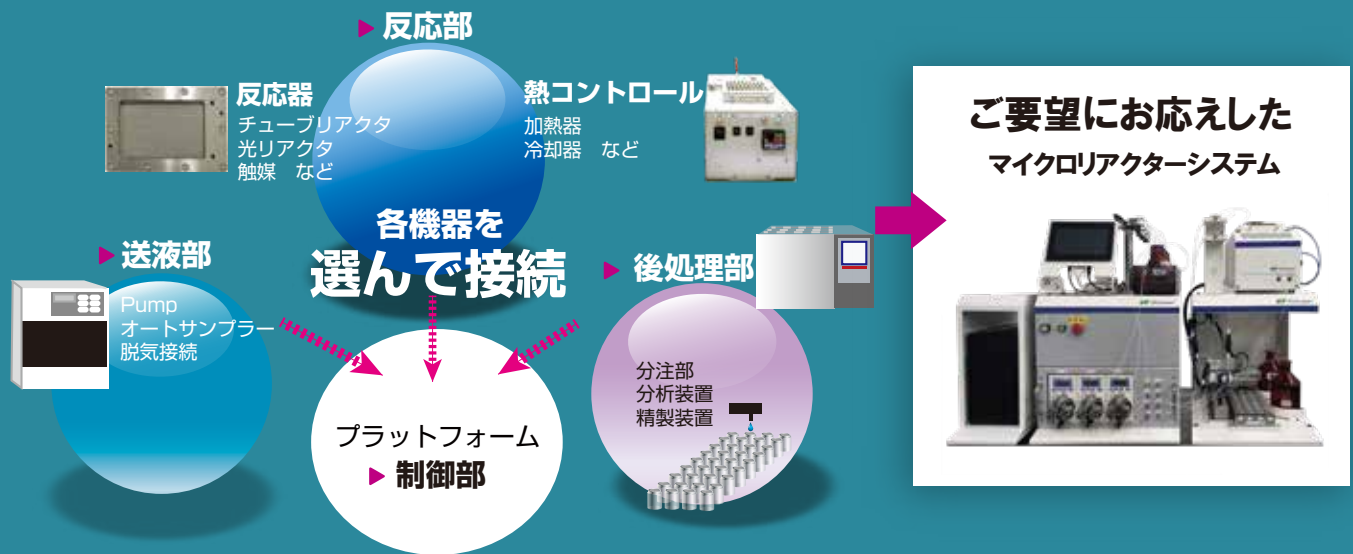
▶ 反応部

反応器
チューブリアクタ
光リアクタ
触媒　など

熱コントロール
加熱器
冷却器　など

各機器を
選んで接続

▶ 送液部
Pump
オートサンプラー
脱気接続

▶ 後処理部
分注部
分析装置
精製装置

プラットフォーム
▶ 制御部

ご要望にお応えした
マイクロリアクターシステム